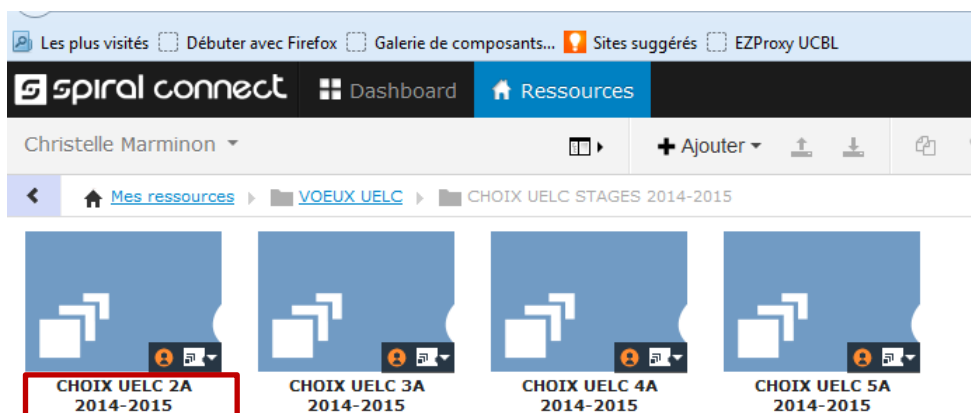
Les plus visités Débuter avec Firefox Galerie de composants... Sites suggérés EZProxy UCBL

spiral connect Dashboard Ressources

Christelle Marminon

Ajouter

Mes ressources VOEUX UELC CHOIX UELC STAGES 2014-2015

CHOIX UELC 2A 2014-2015

CHOIX UELC 3A 2014-2015

CHOIX UELC 4A 2014-2015

CHOIX UELC 5A 2014-2015